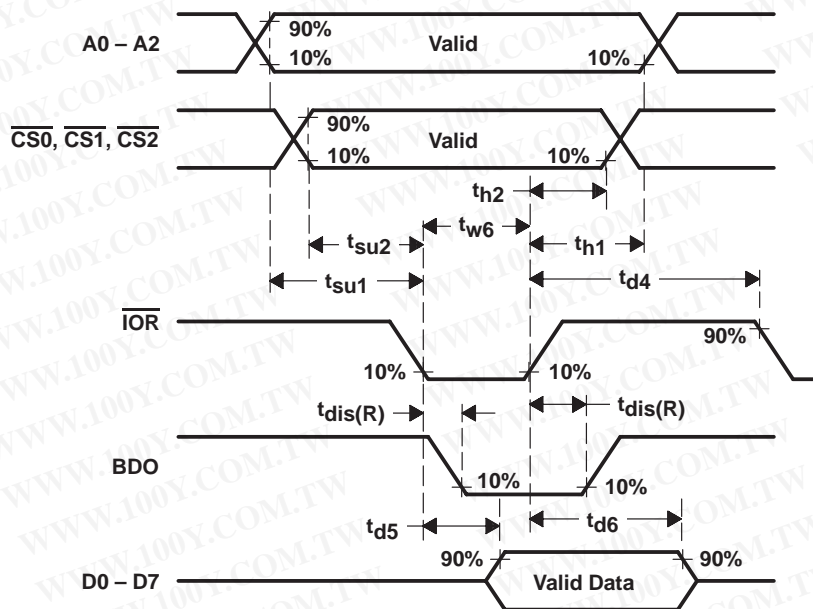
A0 – A2
90%
10%
Valid
10%

$\overline{CS0}$, $\overline{CS1}$, $\overline{CS2}$
90%
10%
Valid
10%

$t_{h2}$
$t_{w6}$
$t_{su2}$
$t_{h1}$
$t_{su1}$
$t_{d4}$

$\overline{IOR}$
90%
10%
10%

$t_{dis(R)}$
$t_{dis(R)}$

BDO
10%
10%

$t_{d5}$
$t_{d6}$

D0 – D7
90%
Valid Data
90%

WWW.100Y.COM.TW